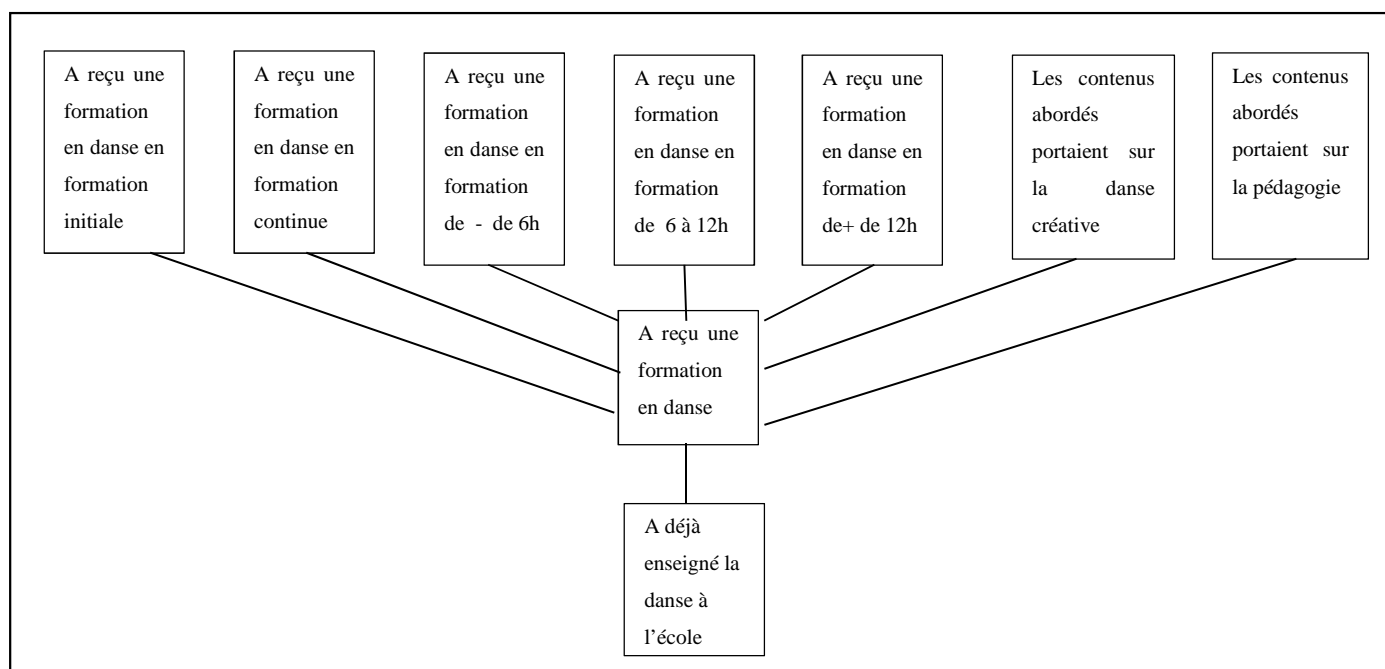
A reçu une formation en danse en formation initiale

A reçu une formation en danse en formation continue

A reçu une formation en danse en formation de - de 6h

A reçu une formation en danse en formation de 6 à 12h

A reçu une formation en danse en formation de+ de 12h

Les contenus abordés portaient sur la danse créative

Les contenus abordés portaient sur la pédagogie

A reçu une formation en danse

A déjà enseigné la danse à l'école